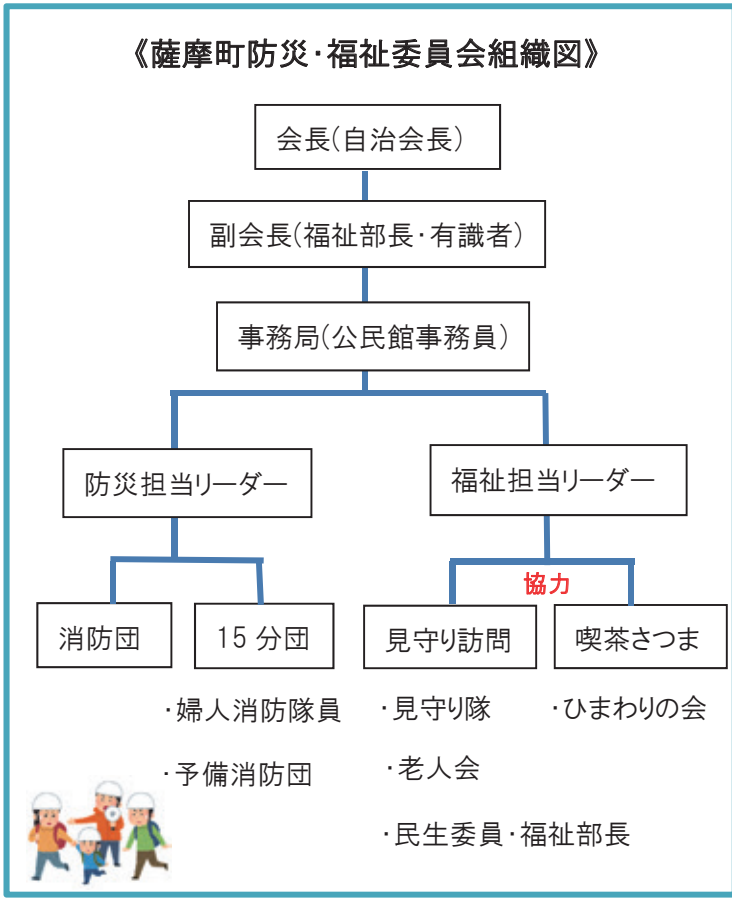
《薩摩町防災・福祉委員会組織図》

会長(自治会長)

副会長(福祉部長・有識者)

事務局(公民館事務員)

防災担当リーダー

福祉担当リーダー

協力

消防団

15 分団

見守り訪問

喫茶さつま

・婦人消防隊員

・予備消防団

・見守り隊

・老人会

・民生委員・福祉部長

・ひまわりの会